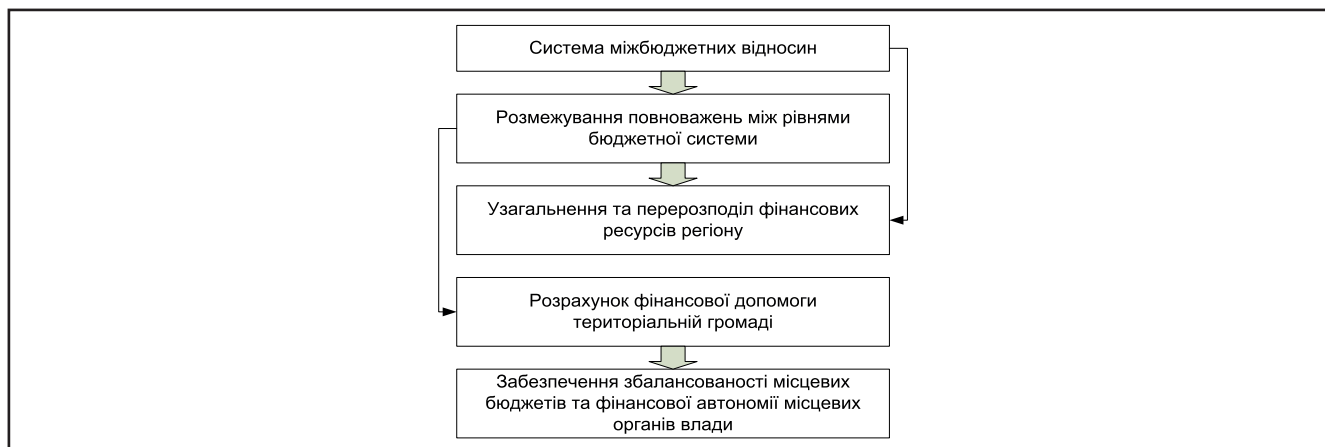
Система міжбюджетних відносин

Розмежування повноважень між рівнями бюджетної системи

Узагальнення та перерозподіл фінансових ресурсів регіону

Розрахунок фінансової допомоги територіальній громаді

Забезпечення збалансованості місцевих бюджетів та фінансової автономії місцевих органів влади